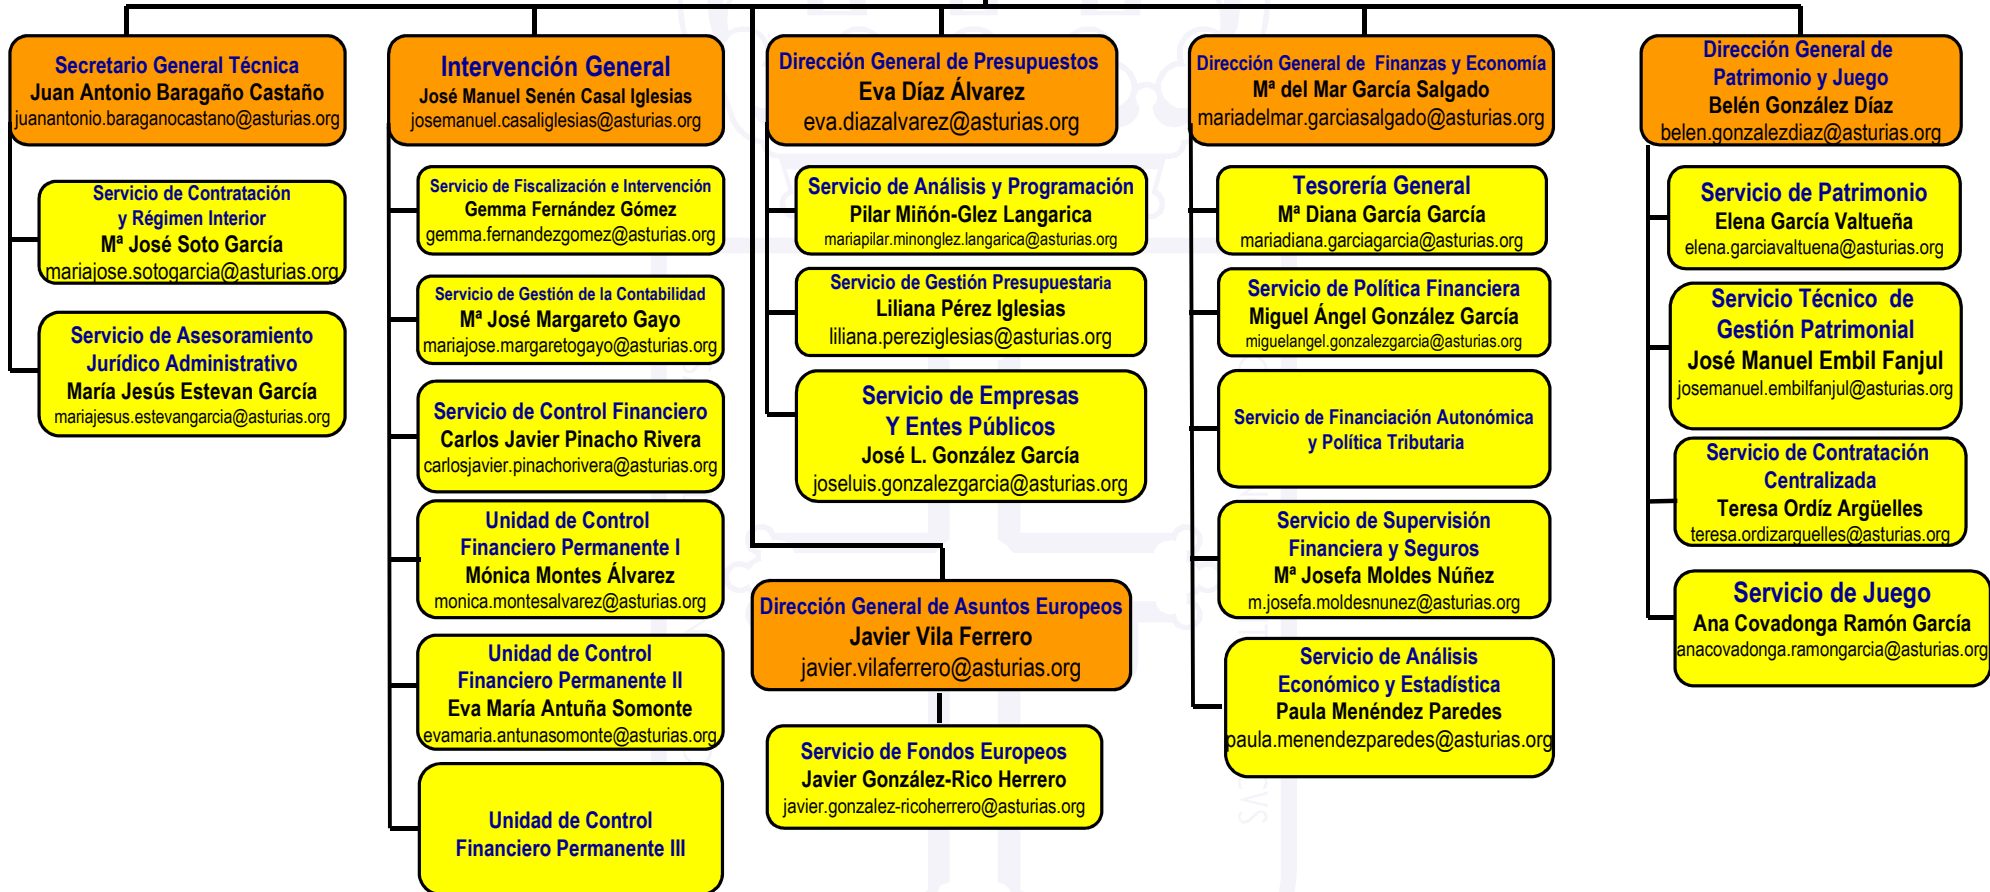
Secretario General Técnica
Juan Antonio Baragaño Castaño
juanantonio.baraganocastano@asturias.org

Servicio de Contratación y Régimen Interior
Mª José Soto García
mariajose.sotogarcia@asturias.org

Servicio de Asesoramiento Jurídico Administrativo
María Jesús Estevan García
mariajesus.estevangarcia@asturias.org

Intervención General
José Manuel Senén Casal Iglesias
josemanuel.casaliglesias@asturias.org

Servicio de Fiscalización e Intervención
Gemma Fernández Gómez
gemma.fernandezgomez@asturias.org

Servicio de Gestión de la Contabilidad
Mª José Margareto Gayo
mariajose.margaretogayo@asturias.org

Servicio de Control Financiero
Carlos Javier Pinacho Rivera
carlosjavier.pinachorivera@asturias.org

Unidad de Control Financiero Permanente I
Mónica Montes Álvarez
monica.montesalvarez@asturias.org

Unidad de Control Financiero Permanente II
Eva María Antuña Somonte
evamaria.antunasomonte@asturias.org

Unidad de Control Financiero Permanente III

Dirección General de Presupuestos
Eva Díaz Álvarez
eva.diazalvarez@asturias.org

Servicio de Análisis y Programación
Pilar Miñón-Glez Langarica
mariapilar.minonglez.langarica@asturias.org

Servicio de Gestión Presupuestaria
Liliana Pérez Iglesias
liliana.pereziglesias@asturias.org

Servicio de Empresas Y Entes Públicos
José L. González García
joseluis.gonzalezgarcia@asturias.org

Dirección General de Asuntos Europeos
Javier Vila Ferrero
javier.vilaferrero@asturias.org

Servicio de Fondos Europeos
Javier González-Rico Herrero
javier.gonzalez-ricoherrero@asturias.org

Dirección General de Finanzas y Economía
Mª del Mar García Salgado
mariadelmar.garciasalgado@asturias.org

Tesorería General
Mª Diana García García
mariadiana.garciagarcia@asturias.org

Servicio de Política Financiera
Miguel Ángel González García
miguelangel.gonzalezgarcia@asturias.org

Servicio de Financiación Autonómica y Política Tributaria

Servicio de Supervisión Financiera y Seguros
Mª Josefa Moldes Núñez
m.josefa.moldesnunez@asturias.org

Servicio de Análisis Económico y Estadística
Paula Menéndez Paredes
paula.menendezparedes@asturias.org

Dirección General de Patrimonio y Juego
Belén González Díaz
belen.gonzalezdiaz@asturias.org

Servicio de Patrimonio
Elena García Valtueña
elena.garciavaltuena@asturias.org

Servicio Técnico de Gestión Patrimonial
José Manuel Embil Fanjul
josemanuel.embilfanjul@asturias.org

Servicio de Contratación Centralizada
Teresa Ordíz Argüelles
teresa.ordizarguelles@asturias.org

Servicio de Juego
Ana Covadonga Ramón García
anacovadonga.ramongarcia@asturias.org